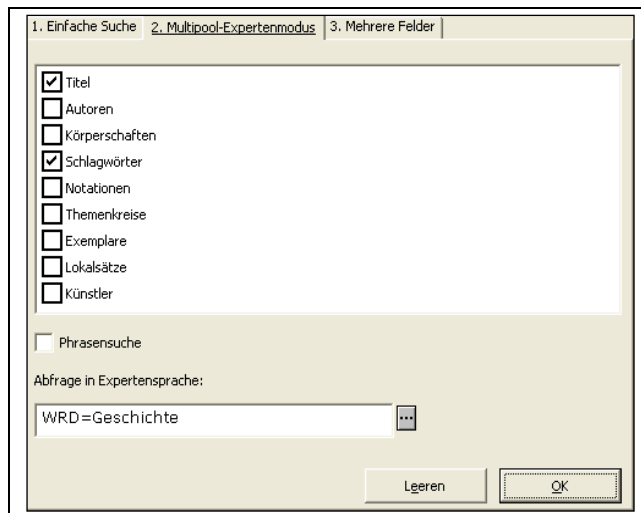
1. Einfache Suche | 2. Multipool-Expertenmodus | 3. Mehrere Felder

☑ Titel
☐ Autoren
☐ Körperschaften
☑ Schlagwörter
☐ Notationen
☐ Themenkreise
☐ Exemplare
☐ Lokalsätze
☐ Künstler

☐ Phrasensuche

Abfrage in Expertensprache:

WRD=Geschichte ...

Leeren OK